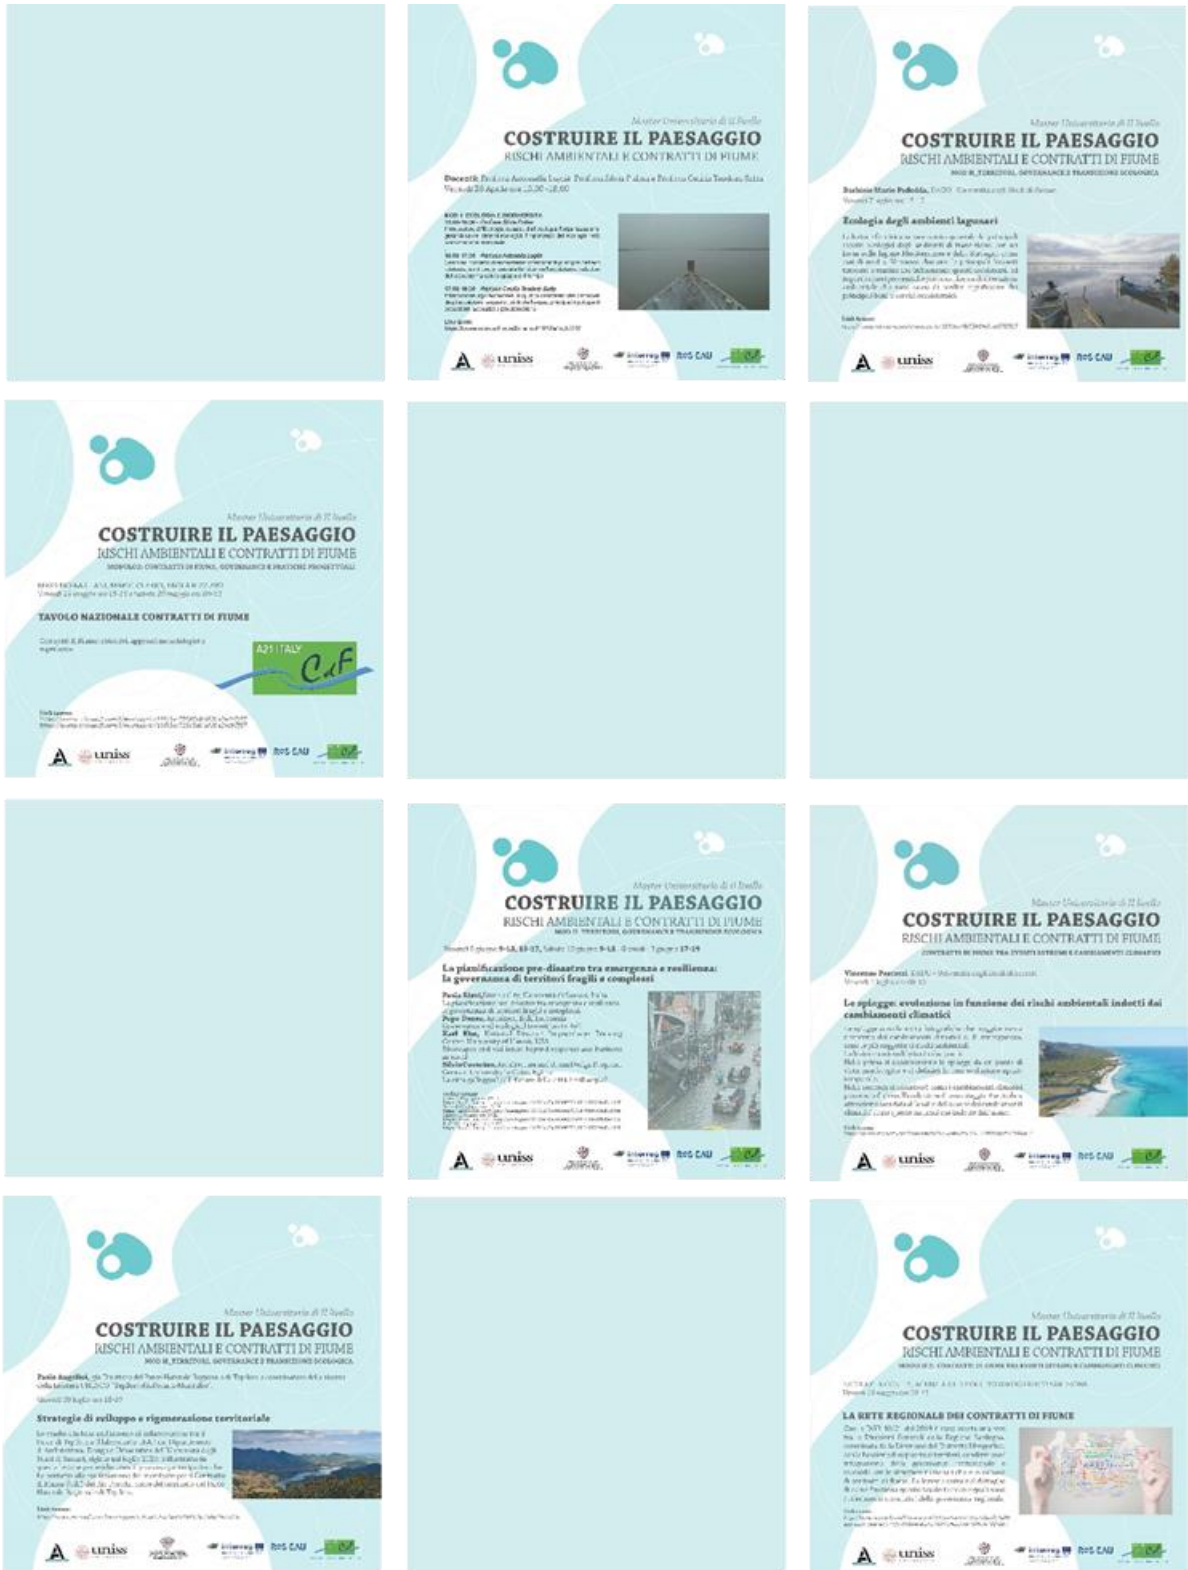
Master Universitario di II livello
COSTRUIRE IL PAESAGGIO
RISCHI AMBIENTALI E CONTRATTI DI FIUME
Docenti: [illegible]
Venerdì 28 Aprile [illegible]

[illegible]

A uniss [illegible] Interreg RES CAU

Master Universitario di II livello
COSTRUIRE IL PAESAGGIO
RISCHI AMBIENTALI E CONTRATTI DI FIUME
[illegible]

Ecologia degli ambienti lagunari

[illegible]

A uniss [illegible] Interreg RES CAU

Master Universitario di II livello
COSTRUIRE IL PAESAGGIO
RISCHI AMBIENTALI E CONTRATTI DI FIUME
MODULO: CONTRATTI DI FIUME, GOVERNANCE E PRATICHE PROGETTUALI
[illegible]

TAVOLO NAZIONALE CONTRATTI DI FIUME

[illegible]

A21 ITALY CdF

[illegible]

A uniss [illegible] Interreg RES CAU

Master Universitario di II livello
COSTRUIRE IL PAESAGGIO
RISCHI AMBIENTALI E CONTRATTI DI FIUME
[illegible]

La pianificazione pre-disastro tra emergenza e resilienza: la governance di territori fragili e complessi

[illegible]

A uniss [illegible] Interreg RES CAU

Master Universitario di II livello
COSTRUIRE IL PAESAGGIO
RISCHI AMBIENTALI E CONTRATTI DI FIUME
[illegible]

Le spiagge: evoluzione in funzione dei rischi ambientali indotti dai cambiamenti climatici

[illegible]

A uniss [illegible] Interreg RES CAU

Master Universitario di II livello
COSTRUIRE IL PAESAGGIO
RISCHI AMBIENTALI E CONTRATTI DI FIUME
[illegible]

Strategie di sviluppo e rigenerazione territoriale

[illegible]

A uniss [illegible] Interreg RES CAU

Master Universitario di II livello
COSTRUIRE IL PAESAGGIO
RISCHI AMBIENTALI E CONTRATTI DI FIUME
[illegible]

LA RETE REGIONALE DEI CONTRATTI DI FIUME

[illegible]

A uniss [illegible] Interreg RES CAU